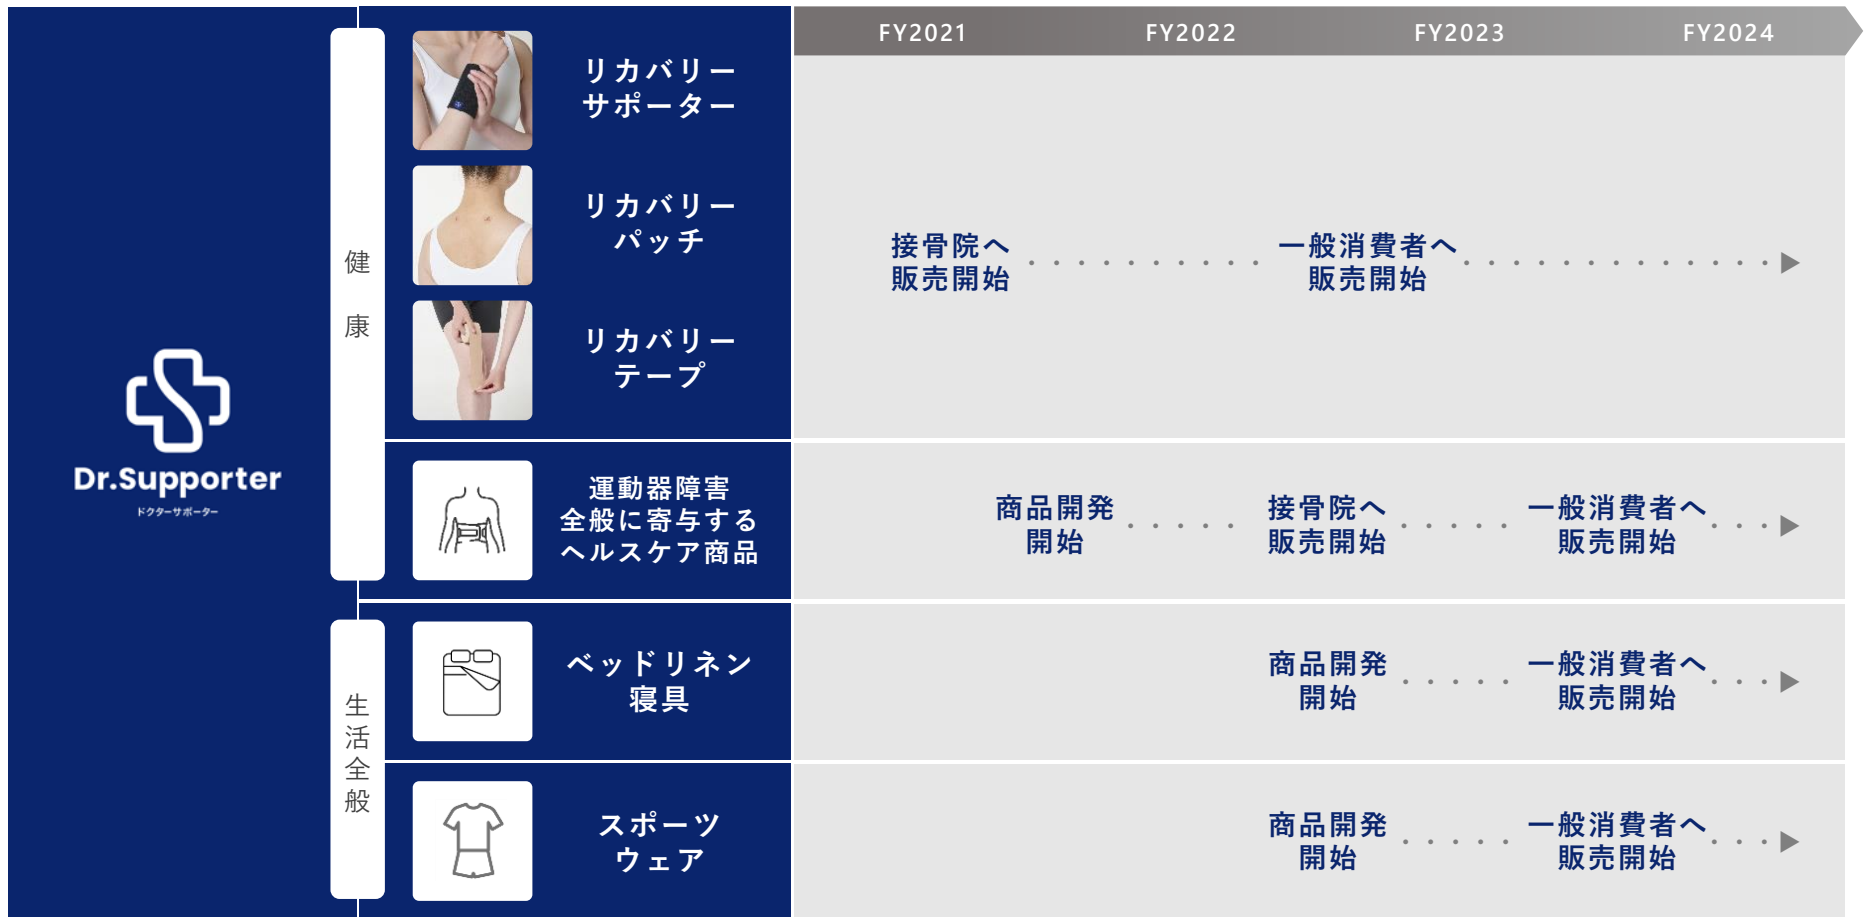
Dr.Supporter
ドクターサポーター

健康

生活全般

FY2021 FY2022 FY2023 FY2024

リカバリーサポーター

リカバリーパッチ

リカバリーテープ

接骨院へ販売開始

一般消費者へ販売開始

運動器障害全般に寄与するヘルスケア商品

商品開発開始

接骨院へ販売開始

一般消費者へ販売開始

ベッドリネン寝具

商品開発開始

一般消費者へ販売開始

スポーツウェア

商品開発開始

一般消費者へ販売開始